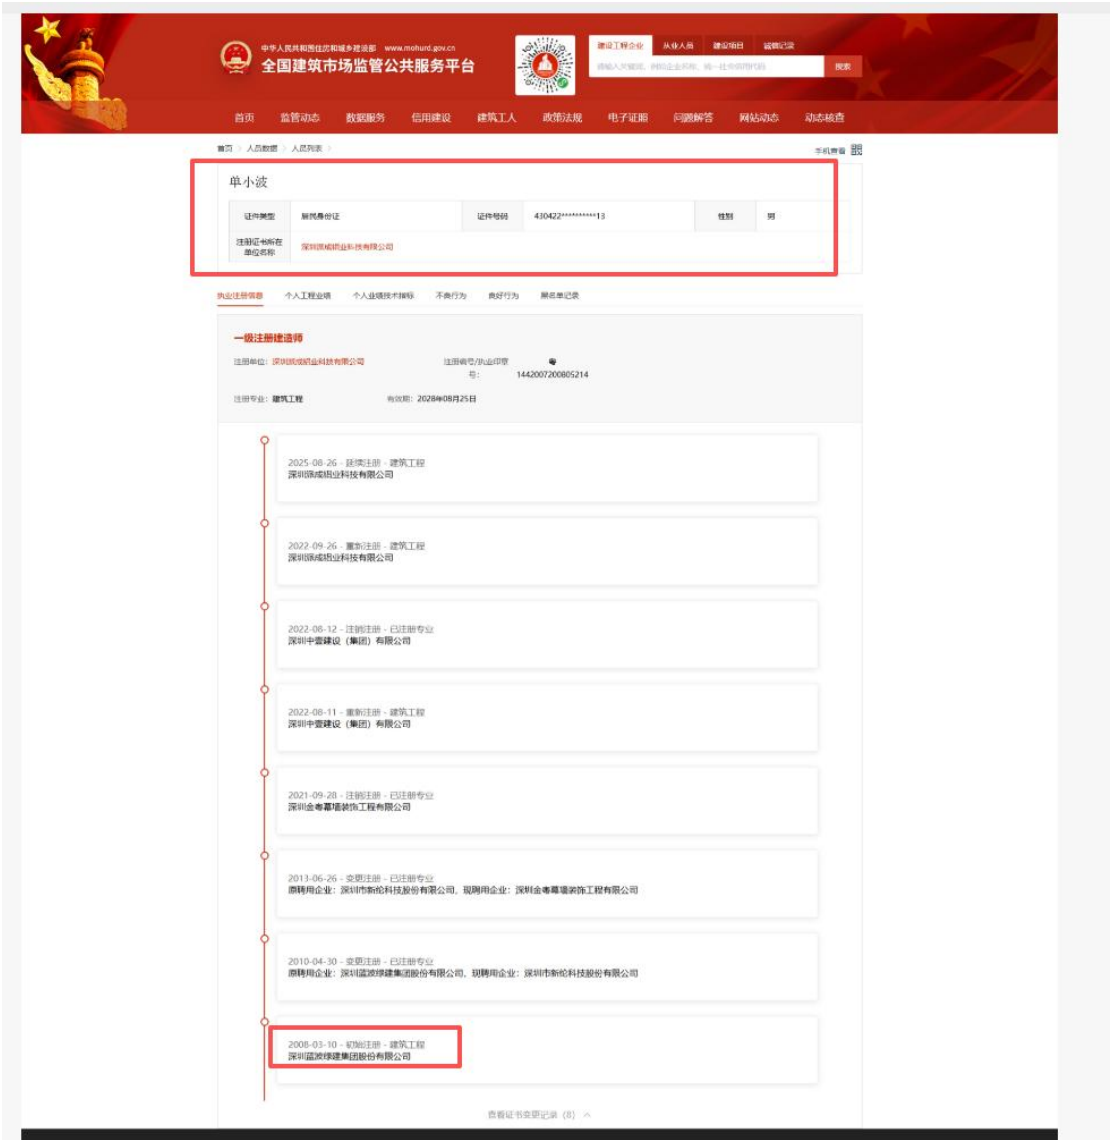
中华人民共和国住房和城乡建设部 www.mohurd.gov.cn
全国建筑市场监管公共服务平台

建设工程企业 从业人员 建设项目 诚信记录
请输入关键词，例如企业名称、统一社会信用代码
搜索

首页 监管动态 数据服务 信用建设 建筑工人 政策法规 电子证照 问题解答 网站动态 动态核查

首页 > 人员数据 > 人员列表 >
手机查看

单小波

| 证件类型 | 居民身份证 | 证件号码 | 430422**********13 | 性别 | 男 |
|---|---|---|---|---|---|
| 注册证书所在单位名称 | 深圳陈城凯业科技有限公司 | | | | |

执业注册信息 个人工程业绩 个人业绩技术指标 不良行为 良好行为 黑名单记录

一级注册建造师
注册单位：深圳陈城凯业科技有限公司 注册编号/执业印章号：1442007200805214
注册专业：建筑工程 有效期：2028年08月25日

2025-08-26 - 延续注册 - 建筑工程
深圳陈城凯业科技有限公司

2022-09-26 - 重新注册 - 建筑工程
深圳陈城凯业科技有限公司

2022-08-12 - 注销注册 - 已注册专业
深圳中壹建设（集团）有限公司

2022-08-11 - 重新注册 - 建筑工程
深圳中壹建设（集团）有限公司

2021-09-28 - 注销注册 - 已注册专业
深圳金粤幕墙装饰工程有限公司

2013-06-26 - 变更注册 - 已注册专业
原聘用企业：深圳市新纶科技股份有限公司，现聘用企业：深圳金粤幕墙装饰工程有限公司

2010-04-30 - 变更注册 - 已注册专业
原聘用企业：深圳蓝波绿建集团股份有限公司，现聘用企业：深圳市新纶科技股份有限公司

2008-03-10 - 初始注册 - 建筑工程
深圳蓝波绿建集团股份有限公司

查看证书变更记录（8）